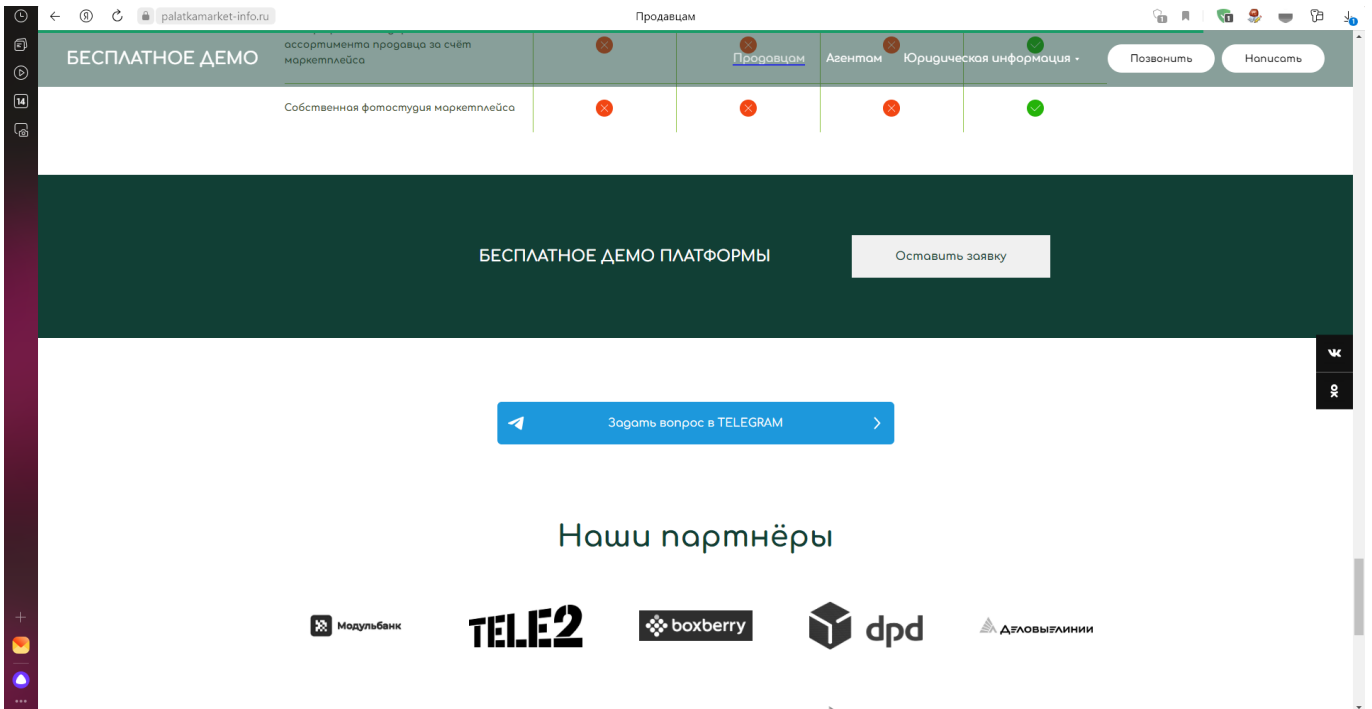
palatkamarket-info.ru

Продавцам

14

БЕСПЛАТНОЕ ДЕМО

ассортимента продавца за счёт маркетплейса

Продавцам Агентам Юридическая информация

Позвонить

Написать

Собственная фотостудия маркетплейса

БЕСПЛАТНОЕ ДЕМО ПЛАТФОРМЫ

Оставить заявку

Задать вопрос в TELEGRAM

Наши партнёры

Модульбанк

TELE2

boxberry

dpd

ДЕЛОВЫЕ ЛИНИИ